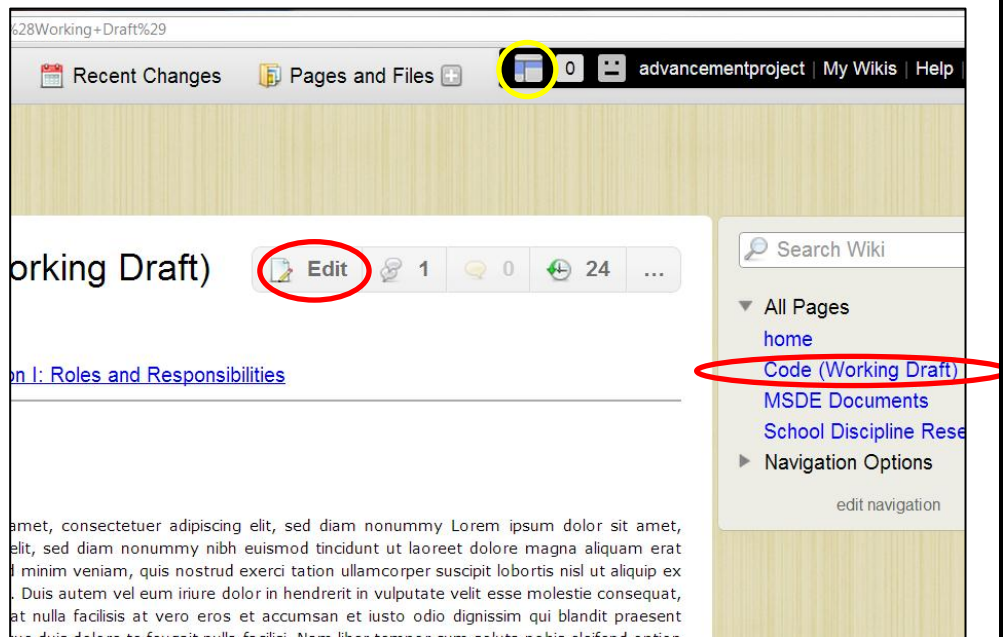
%28Working+Draft%29

Recent Changes Pages and Files

0 advancementproject | My Wikis | Help |

orking Draft)

Edit 1 0 24 ...

on I: Roles and Responsibilities

amet, consectetuer adipiscing elit, sed diam nonummy Lorem ipsum dolor sit amet, elit, sed diam nonummy nibh euismod tincidunt ut laoreet dolore magna aliquam erat d minim veniam, quis nostrud exerci tation ullamcorper suscipit lobortis nisl ut aliquip ex . Duis autem vel eum iriure dolor in hendrerit in vulputate velit esse molestie consequat, at nulla facilisis at vero eros et accumsan et iusto odio dignissim qui blandit praesent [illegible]

Search Wiki

All Pages
home
Code (Working Draft)
MSDE Documents
School Discipline Rese
Navigation Options

edit navigation